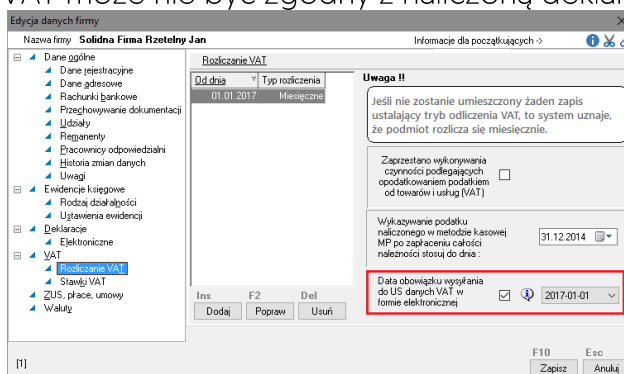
VAT może nie być zgodny z naliczoną deklar

Edycja danych firmy

Nazwa firmy Solidna Firma Rzetelny Jan

Informacje dla początkujących ->

Dane ogólne
Dane rejestracyjne
Dane adresowe
Rachunki bankowe
Przechowywanie dokumentacji
Udziały
Remanenty
Pracownicy odpowiedzialni
Historia zmian danych
Uwagi
Ewidencje księgowe
Rodzaj działalności
Ustawienia ewidencji
Deklaracje
Elektroniczne
VAT
Rozliczanie VAT
Stawki VAT
ZUS, płace, umowy
Waluty

Rozliczanie VAT

| Od dnia | Typ rozliczenia |
|---|---|
| 01.01.2017 | Miesięczne |

Uwaga !!

Jeśli nie zostanie umieszczony żaden zapis ustalający tryb odliczenia VAT, to system uzna, że podmiot rozlicza się miesięcznie.

Zaprzestano wykonywania czynności podlegających opodatkowaniem podatkiem od towarów i usług (VAT)

Wykazywanie podatku naliczonego w metodzie kasowej MP po zapłaceniu całości należności stosuj do dnia :

31.12.2014

Data obowiązku wysyłania do US danych VAT w formie elektronicznej

2017-01-01

Ins Dodaj
F2 Popraw
Del Usuń

[1]

F10 Zapisz
Esc Anuluj